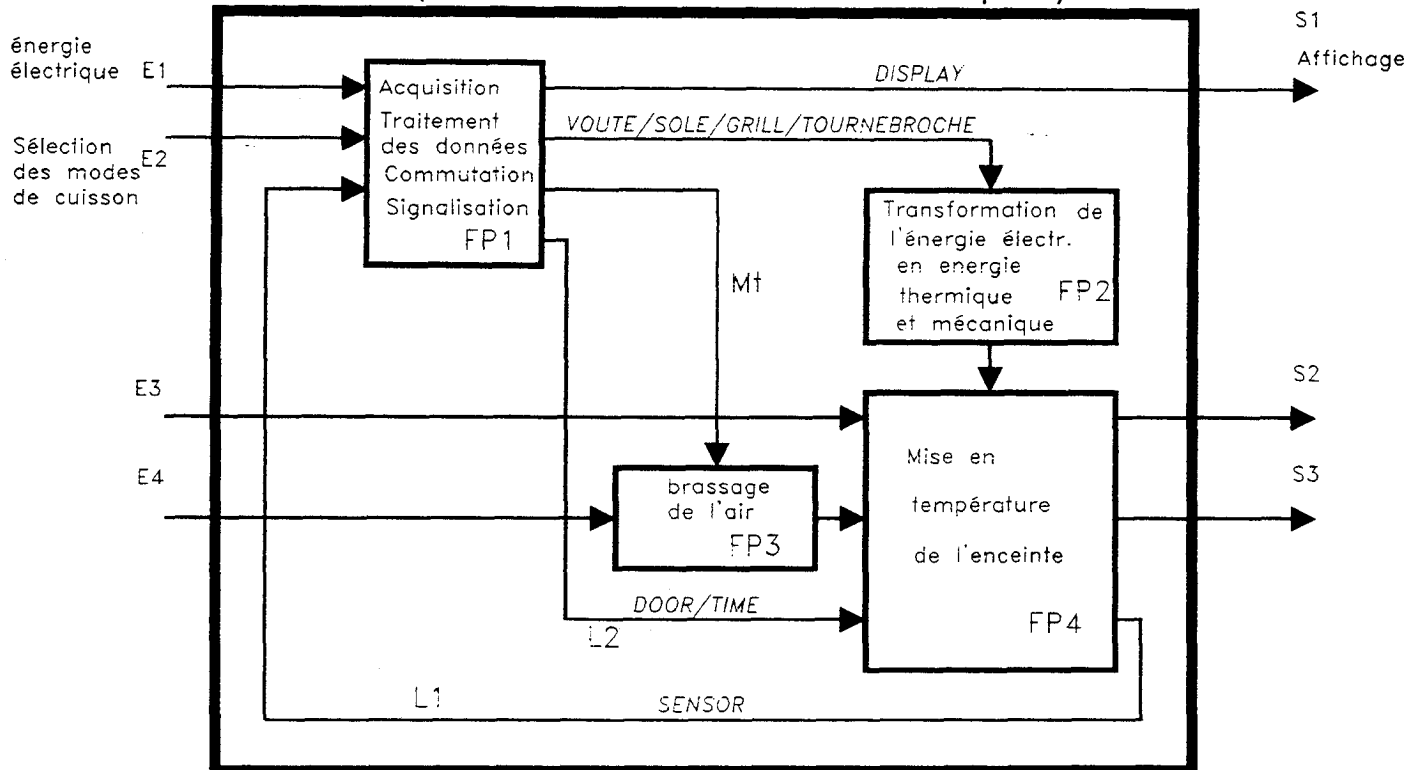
énergie électrique E1

Sélection des modes de cuisson E2

Acquisition
Traitement des données
Commutation
Signalisation
FP1

DISPLAY

S1
Affichage

VOUTE/SOLE/GRILL/TOURNEBROCHE

Transformation de l'énergie électr. en energie thermique et mécanique FP2

Mt

E3

S2

E4

S3

brassage de l'air FP3

Mise en température de l'enceinte

FP4

DOOR/TIME

L2

L1

SENSOR